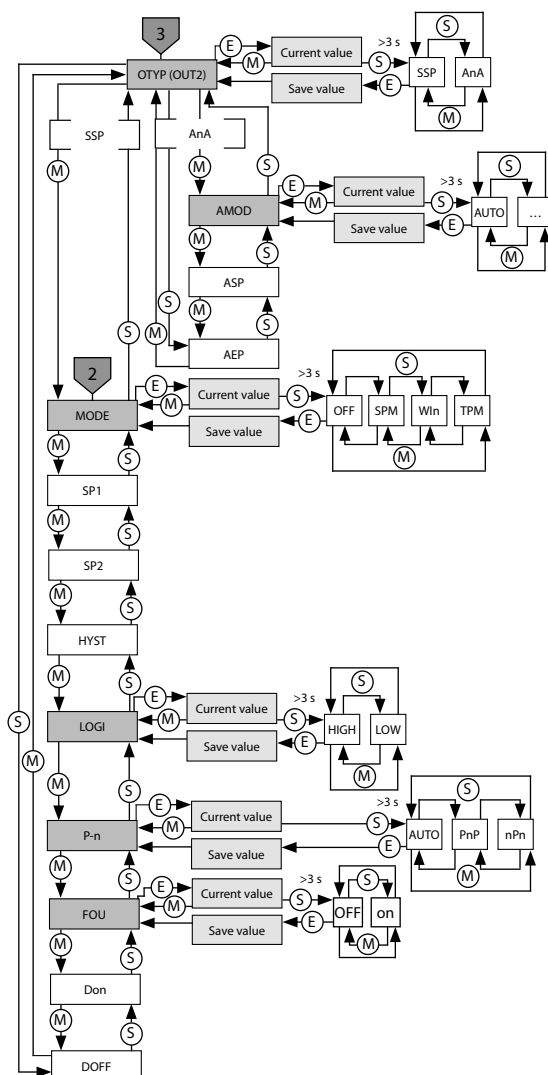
3

OTYP (OUT2)

E

M

Current value

>3 s

S

SSP

AnA

S

M

Save value

E

SSP

AnA

M

S

E

AMOD

M

Current value

>3 s

S

AUTO

...

S

M

Save value

E

M

S

ASP

M

S

S

M

AEP

S

2

MODE

E

M

Current value

>3 s

S

OFF

SPM

WIn

TPM

S

Save value

E

M

M

S

SP1

M

S

SP2

M

S

HYST

M

S

LOGI

E

M

Current value

>3 s

S

HIGH

LOW

S

Save value

E

M

S

M

M

S

P-n

E

M

Current value

>3 s

S

AUTO

PnP

nPn

S

Save value

E

M

M

S

FOU

E

M

Current value

>3 s

S

OFF

on

S

Save value

E

M

M

S

Don

M

S

DOFF